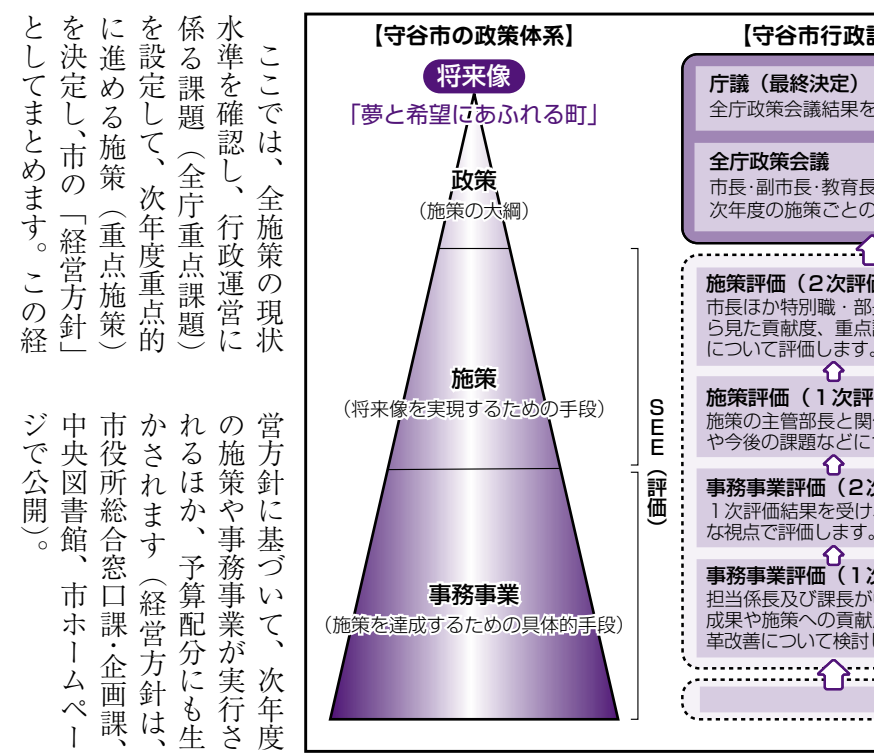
ここでは、全施策の現状水準を確認し、行政運営に係る課題（全庁重点課題）を設定して、次年度重点的に進める施策（重点施策）を決定し、市の「経営方針」としてまとめます。この経

営方針に基づいて、次年度の施策や事務事業が実行されるほか、予算配分にも生かされます（経営方針は、市役所総合窓口課・企画課、中央図書館、市ホームページで公開）。

【守谷市の政策体系】

将来像
「夢と希望にあふれる町」

政策
（施策の大綱）

施策
（将来像を実現するための手段）

事務事業
（施策を達成するための具体的手段）

SEE（評価）

【守谷市行政評

庁議（最終決定）
全庁政策会議結果を

全庁政策会議
市長・副市長・教育長
次年度の施策ごとの

施策評価（2次評価
市長ほか特別職・部
ら見た貢献度、重点
について評価します。

施策評価（1次評
施策の主管部長と関
や今後の課題などに

事務事業評価（2次
1次評価結果を受け
な視点で評価します。

事務事業評価（1次
担当係長及び課長が
成果や施策への貢献
革改善について検討